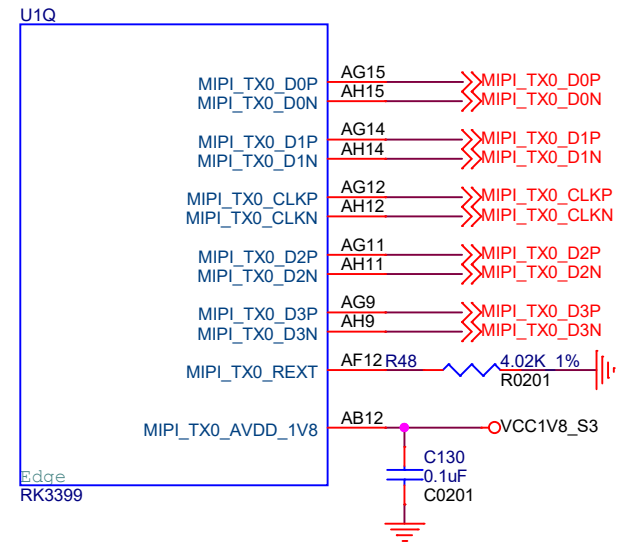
U1Q

MIPI_TX0_D0P
MIPI_TX0_D0N
MIPI_TX0_D1P
MIPI_TX0_D1N
MIPI_TX0_CLKP
MIPI_TX0_CLKN
MIPI_TX0_D2P
MIPI_TX0_D2N
MIPI_TX0_D3P
MIPI_TX0_D3N
MIPI_TX0_REXT
MIPI_TX0_AVDD_1V8

AG15
AH15
AG14
AH14
AG12
AH12
AG11
AH11
AG9
AH9
AF12
AB12

MIPI_TX0_D0P
MIPI_TX0_D0N
MIPI_TX0_D1P
MIPI_TX0_D1N
MIPI_TX0_CLKP
MIPI_TX0_CLKN
MIPI_TX0_D2P
MIPI_TX0_D2N
MIPI_TX0_D3P
MIPI_TX0_D3N

R48 4.02K_1%
R0201

VCC1V8_S3

C130
0.1uF
C0201

Edge
RK3399